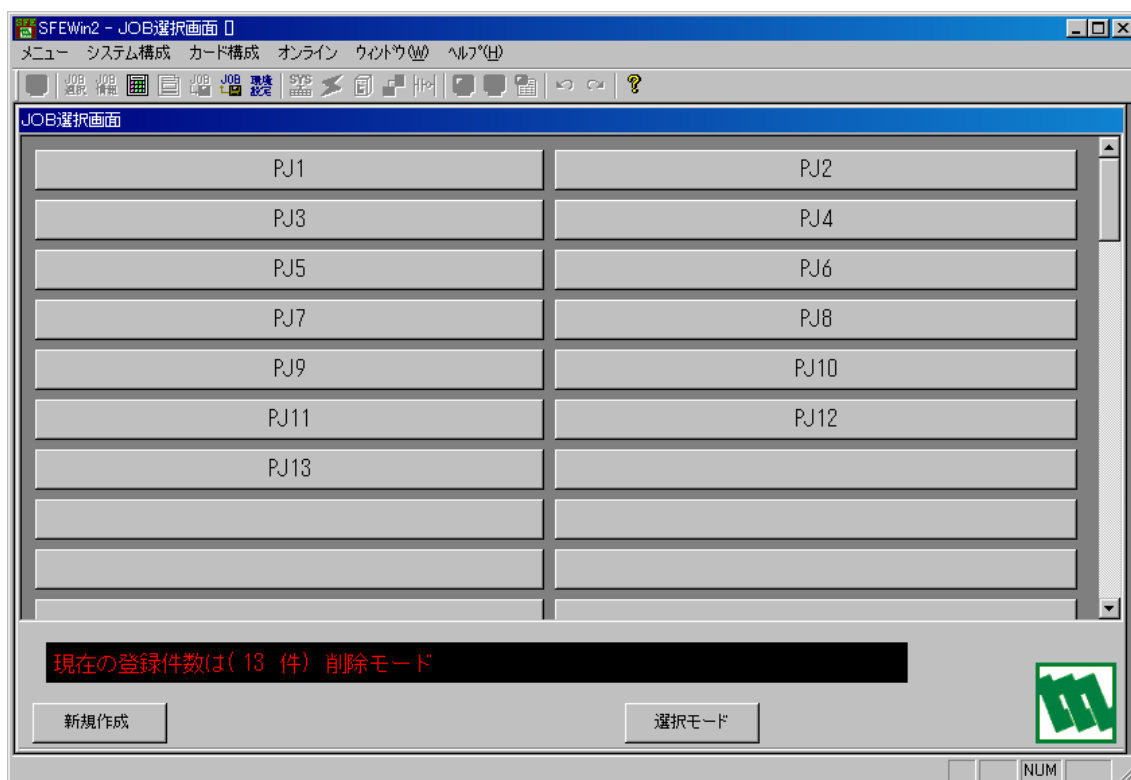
SFEWin2 - JOB選択画面 []

メニュー システム構成 カード構成 オンライン ウィンドウ(W) ヘルプ(H)

JOB選択 JOB情報 JOB 環境設定 SYS

JOB選択画面

PJ1
PJ2
PJ3
PJ4
PJ5
PJ6
PJ7
PJ8
PJ9
PJ10
PJ11
PJ12
PJ13

現在の登録件数は( 13 件) 削除モード

新規作成

選択モード

NUM